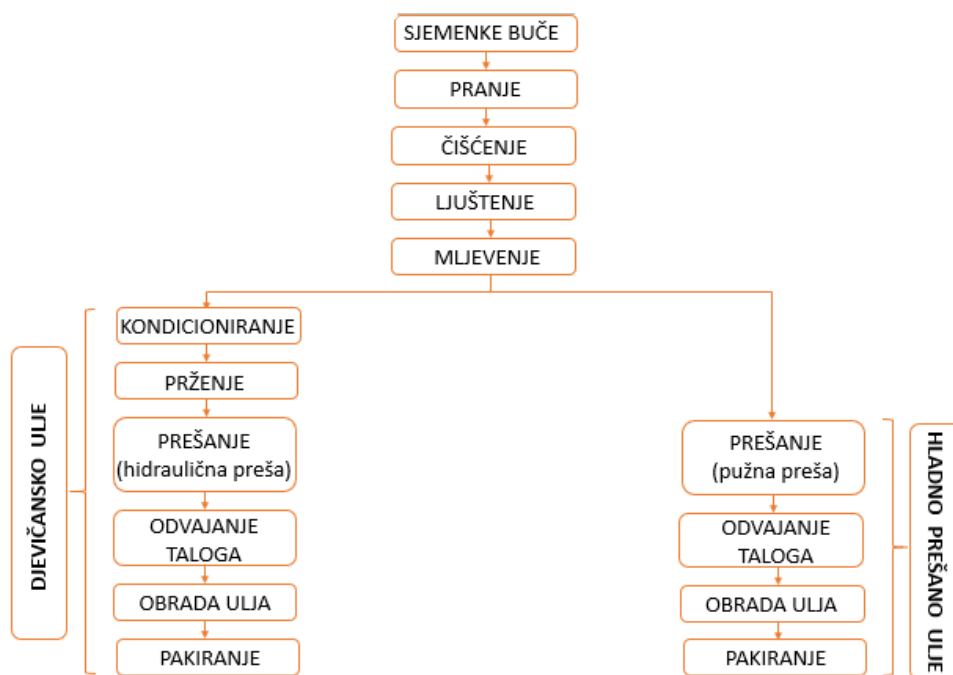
SJEMENKE BUČE

PRANJE

ČIŠĆENJE

LJUŠTENJE

MLJEVENJE

DJEVIČANSKO ULJE

KONDICIONIRANJE

PRŽENJE

PREŠANJE (hidraulična preša)

ODVAJANJE TALOGA

OBRADA ULJA

PAKIRANJE

PREŠANJE (pužna preša)

ODVAJANJE TALOGA

OBRADA ULJA

PAKIRANJE

HLADNO PREŠANO ULJE